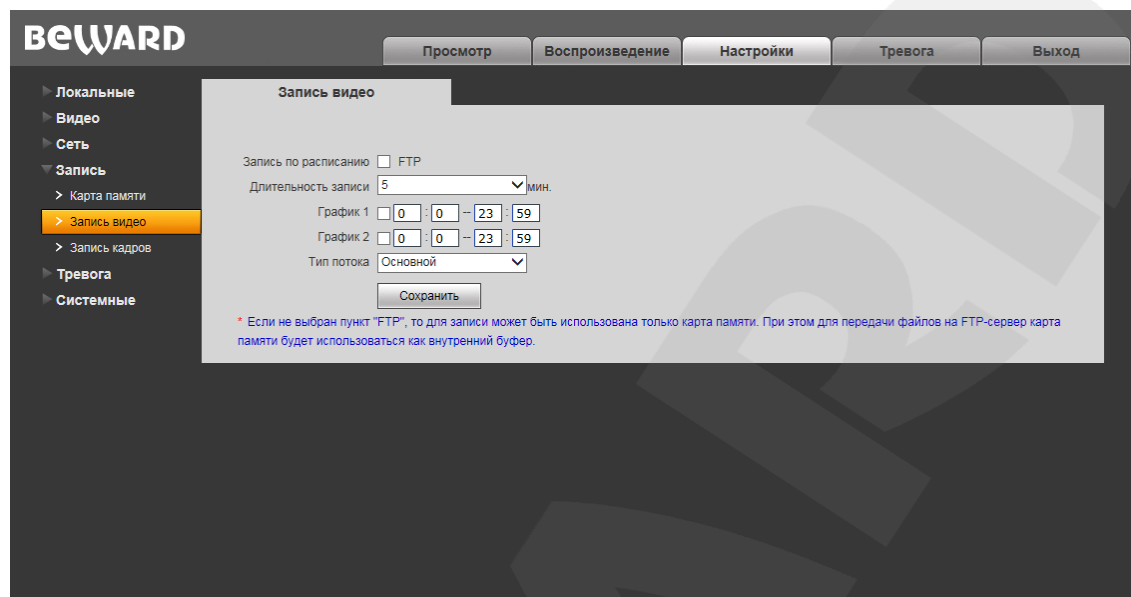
BEWARD

Просмотр | Воспроизведение | Настройки | Тревога | Выход

Локальные
Видео
Сеть
Запись
Карта памяти
Запись видео
Запись кадров
Тревога
Системные

Запись видео

Запись по расписанию FTP
Длительность записи 5 мин.
График 1 0 : 0 – 23 : 59
График 2 0 : 0 – 23 : 59
Тип потока Основной
Сохранить

* Если не выбран пункт "FTP", то для записи может быть использована только карта памяти. При этом для передачи файлов на FTP-сервер карта памяти будет использоваться как внутренний буфер.